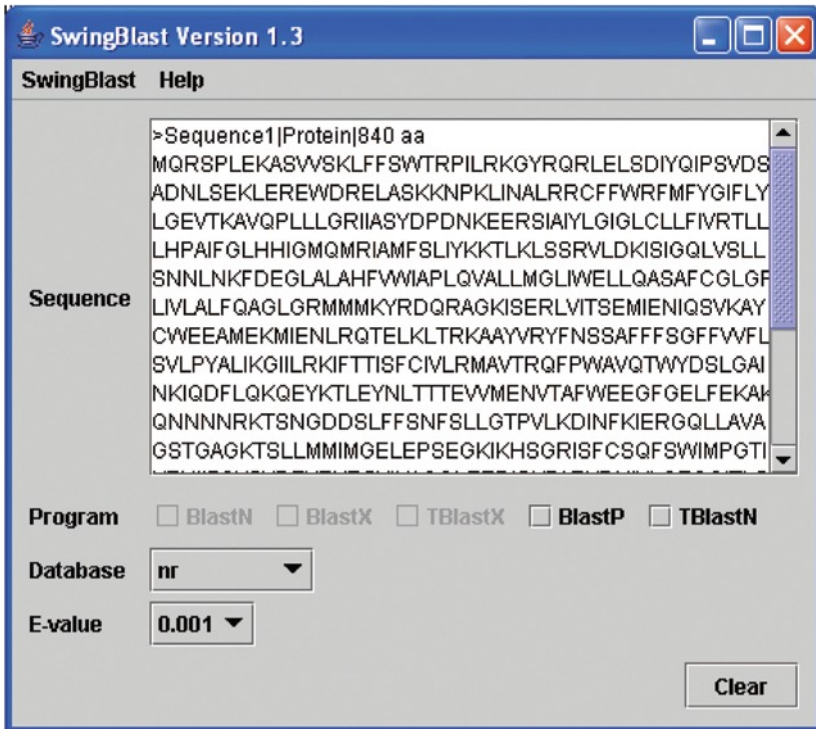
SwingBlast Version 1.3

SwingBlast Help

Sequence

>Sequence1|Protein|840 aa
MQRSPLEKASVVSKLFFSWTRPILRKGYRQRLELSDIYQIPSVDS
ADNLSEKLEREWDRELASKKNPKLINALRRCFFWRFMFYGIFLY
LGEVTKAVQPLLLGRIIASYDPDNKEERSIAIYLGIGLCLLFIVRTLL
LHPAIFGLHHIGMQMRIAMFSLIYKKTLKLSSRVLDKISIGQLVSLL
SNNLNKFDEGLALAHFVWIAPLQVALLMGLIWELLQASAFCGLGF
LIVLALFQAGLGRMMMKYRDQRAGKISERLVITSEMIENIQSVKAY
CWEEAMEKMIENLRQTELKLTRKAAYVRYFNSSAFFFSGFFVVFL
SVLPYALIKGIILRKIFTTISFCIVLRMAVTRQFPWAVQTWYDSLGAI
NKIQDFLQKQEYKTLEYNLTTTEVVMENVTAFWEEGFGELFEKAK
QNNNNRKTSNGDDSLFFSNFSLLGTPVLKDINFKIERGQLLAVA
GSTGAGKTSLLMMIMGELEPSEGKIKHSGRISFCSQFSWIMPGTI
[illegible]

Program BlastN BlastX TBlastX BlastP TBlastN

Database nr

E-value 0.001

Clear